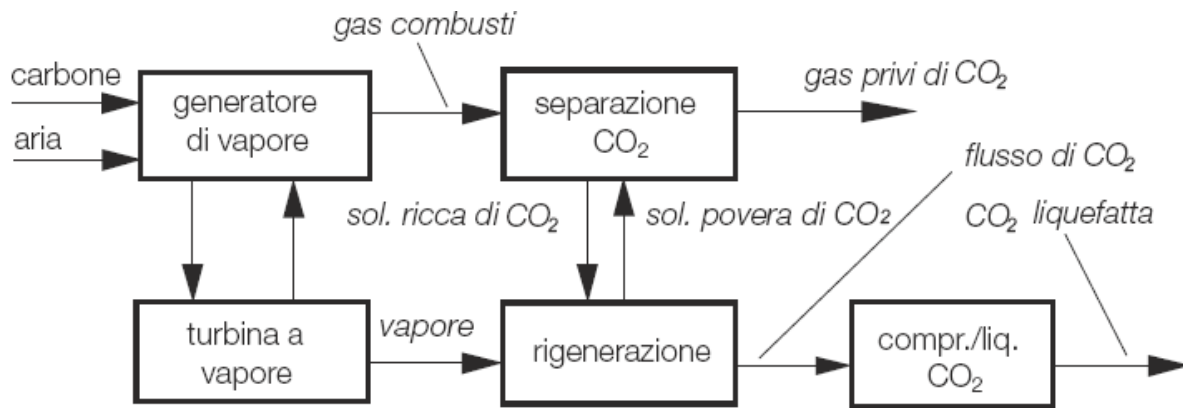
gas combusti

carbone

aria

generatore di vapore

separazione $CO_2$

gas privi di $CO_2$

flusso di $CO_2$

sol. ricca di $CO_2$

sol. povera di $CO_2$

$CO_2$ liquefatta

turbina a vapore

vapore

rigenerazione

compr./liq. $CO_2$